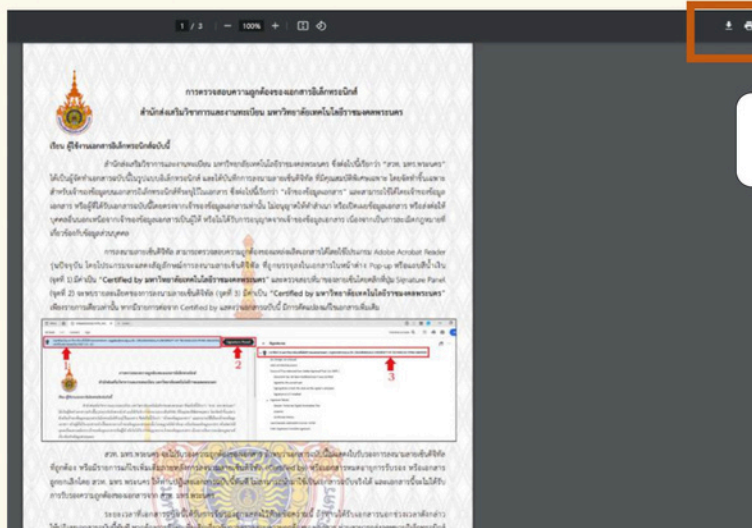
1 / 3 | — 100% + |

การตรวจสอบความถูกต้องของเอกสารอิเล็กทรอนิกส์

สำนักส่งเสริมวิชาการและงานทะเบียน มหาวิทยาลัยเทคโนโลยีราชมงคลพระนคร

เรียน ผู้ใช้งานเอกสารอิเล็กทรอนิกส์ฉบับนี้

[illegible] "สวท. มทร.พระนคร" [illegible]

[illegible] Adobe Acrobat Reader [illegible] Pop-up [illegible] "Certified by มหาวิทยาลัยเทคโนโลยีราชมงคลพระนคร" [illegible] Signature Panel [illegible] "Certified by มหาวิทยาลัยเทคโนโลยีราชมงคลพระนคร" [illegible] Certified by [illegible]

1

2

3

สวท. มทร.พระนคร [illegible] สวท. มทร.พระนคร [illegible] สวท. มทร.พระนคร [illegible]

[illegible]